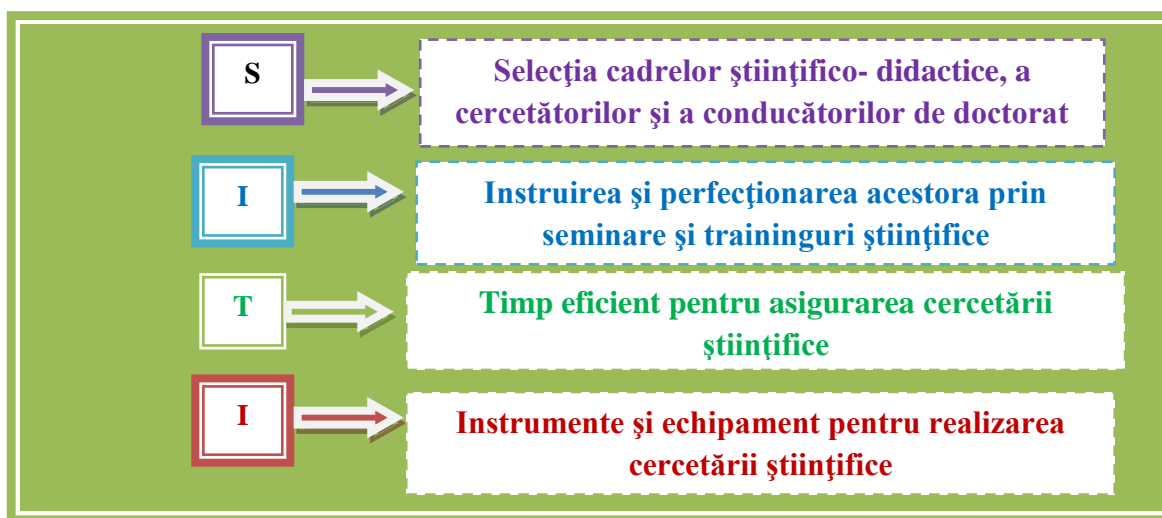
S

Selecţia cadrelor ştiinţifico- didactice, a cercetătorilor şi a conducătorilor de doctorat

I

Instruirea şi perfecţionarea acestora prin seminare şi traininguri ştiinţifice

T

Timp eficient pentru asigurarea cercetării ştiinţifice

I

Instrumente şi echipament pentru realizarea cercetării ştiinţifice